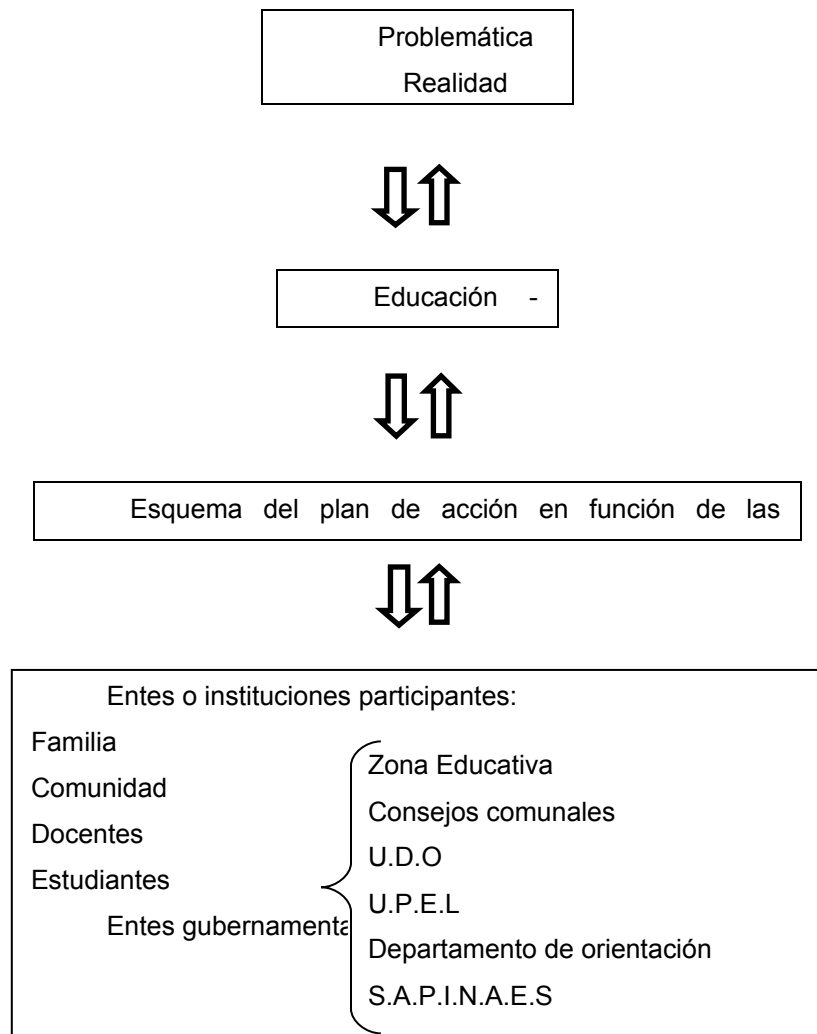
Problemática
Realidad

Educación -

Esquema del plan de acción en función de las

Entes o instituciones participantes:

Familia

Comunidad

Docentes

Estudiantes

Entes gubernamenta

Zona Educativa

Consejos comunales

U.D.O

U.P.E.L

Departamento de orientación

S.A.P.I.N.A.E.S